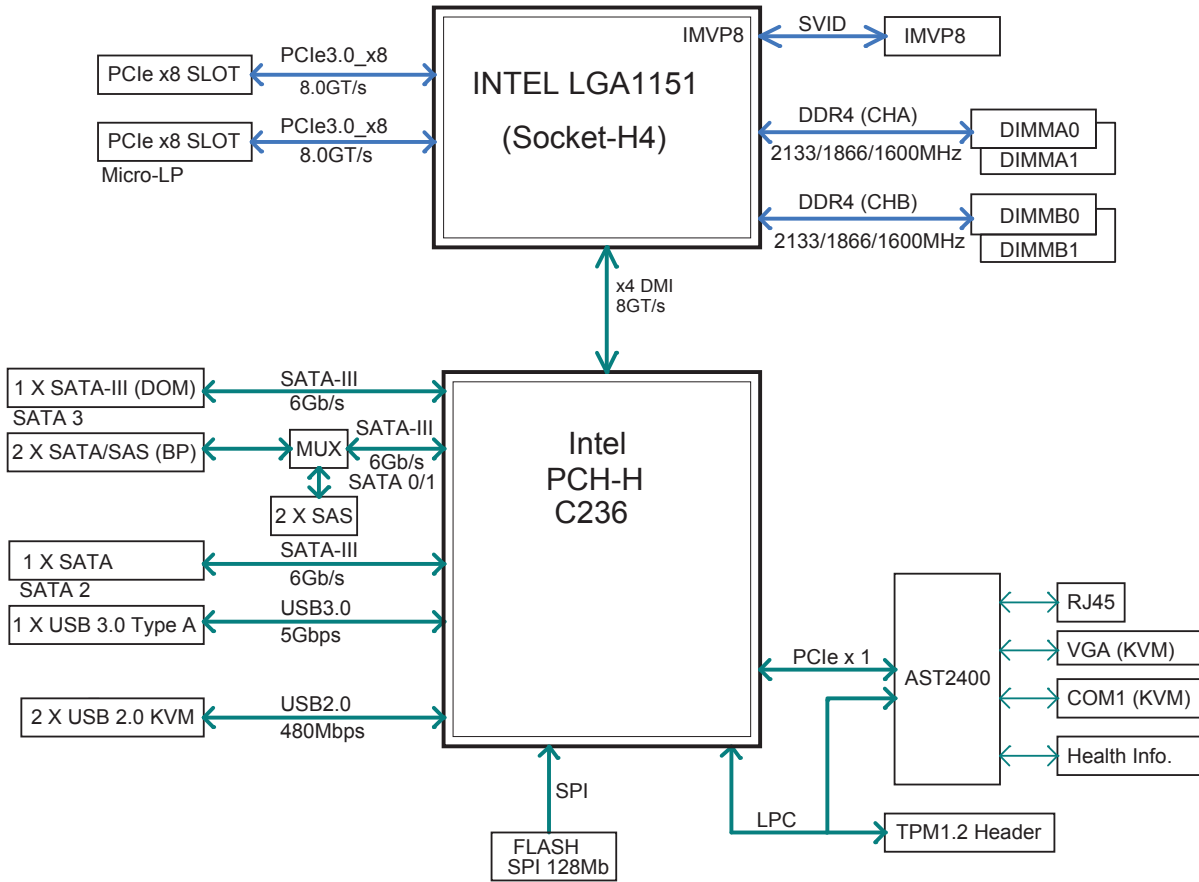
IMVP8

INTEL LGA1151

(Socket-H4)

SVID

IMVP8

PCIe x8 SLOT

PCIe3.0_x8

8.0GT/s

PCIe x8 SLOT

PCIe3.0_x8

8.0GT/s

Micro-LP

DDR4 (CHA)

2133/1866/1600MHz

DIMMA0

DIMMA1

DDR4 (CHB)

2133/1866/1600MHz

DIMMB0

DIMMB1

x4 DMI
8GT/s

1 X SATA-III (DOM)

SATA 3

SATA-III

6Gb/s

2 X SATA/SAS (BP)

MUX

SATA-III

6Gb/s

SATA 0/1

2 X SAS

Intel
PCH-H
C236

1 X SATA

SATA 2

SATA-III

6Gb/s

1 X USB 3.0 Type A

USB3.0

5Gbps

2 X USB 2.0 KVM

USB2.0

480Mbps

PCIe x 1

AST2400

RJ45

VGA (KVM)

COM1 (KVM)

Health Info.

SPI

LPC

FLASH
SPI 128Mb

TPM1.2 Header